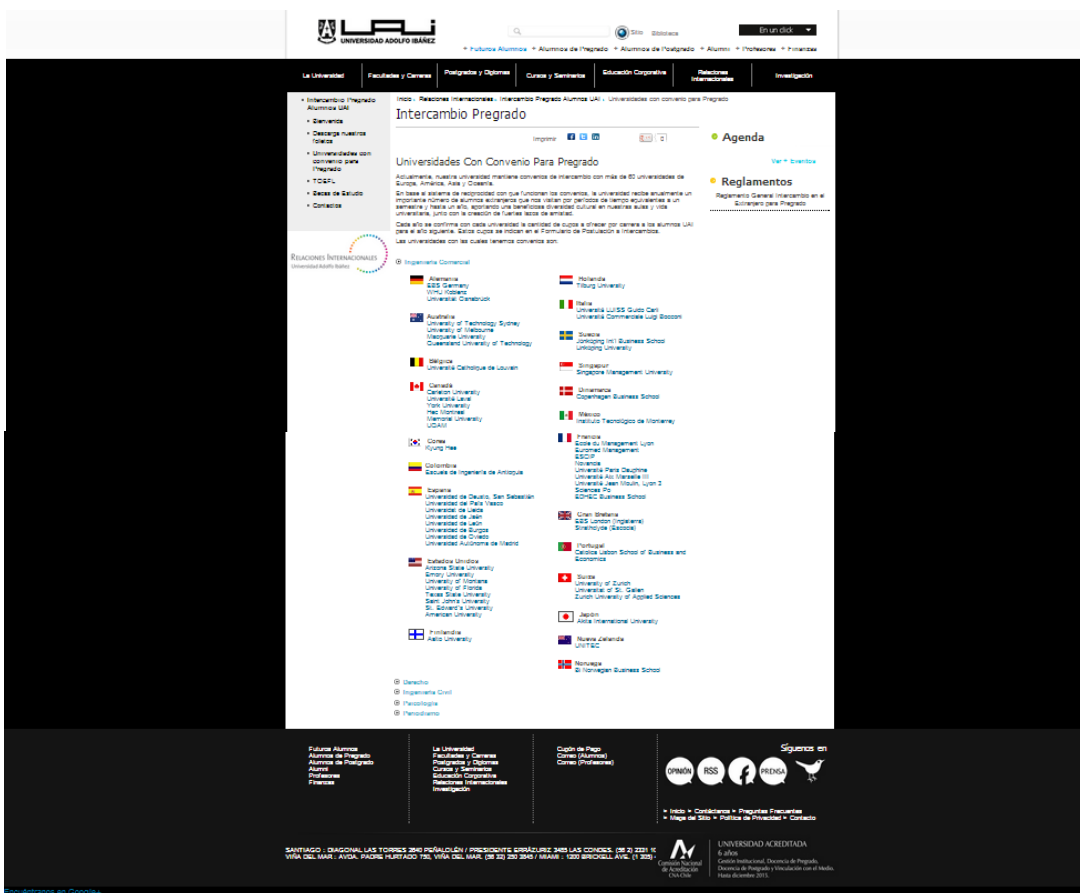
UAI UNIVERSIDAD ADOLFO IBÁÑEZ

Sitio Biblioteca

En un click

Futuros Alumnos Alumnos de Pregrado Alumnos de Postgrado Alumni Profesores Finanzas

La Universidad | Facultades y Carreras | Postgrados y Diplomas | Cursos y Seminarios | Educación Corporativa | Relaciones Internacionales | Investigación

Intercambio Pregrado Alumnos UAI
Bienvenida
Descarga nuestros folletos
Universidades con convenio para Pregrado
TOEFL
Becas de Estudio
Contactos

Relaciones Internacionales Universidad Adolfo Ibáñez

Inicio › Relaciones Internacionales › Intercambio Pregrado Alumnos UAI › Universidades con convenio para Pregrado

Intercambio Pregrado

Imprimir

Universidades Con Convenio Para Pregrado

Actualmente, nuestra universidad mantiene convenios de intercambio con más de 60 universidades de Europa, América, Asia y Oceanía.

En base al sistema de reciprocidad con que funcionan los convenios, la universidad recibe anualmente un importante número de alumnos extranjeros que nos visitan por períodos de tiempo equivalentes a un semestre y hasta un año, aportando una beneficiosa diversidad cultural en nuestras aulas y vida universitaria, junto con la creación de fuertes lazos de amistad.

Cada año se confirma con cada universidad la cantidad de cupos a ofrecer por carrera a los alumnos UAI para el año siguiente. Estos cupos se indican en el Formulario de Postulación a Intercambio.

Las universidades con las cuales tenemos convenios son:

Ingeniería Comercial

Alemania
EBS Germany
WHU Koblenz
Universitat Osnabrück

Australia
University of Technology Sydney
University of Melbourne
Macquarie University
Queensland University of Technology

Bélgica
Université Catholique de Louvain

Canadá
Carleton University
Université Laval
York University
Hec Montreal
Memorial University
UQAM

Corea
Kyung Hee

Colombia
Escuela de Ingeniería de Antioquia

España
Universidad de Deusto, San Sebastián
Universidad del País Vasco
Universidad de Lleida
Universidad de Jaén
Universidad de León
Universidad de Burgos
Universidad de Oviedo
Universidad Autónoma de Madrid

Estados Unidos
Arizona State University
Emory University
University of Montana
University of Florida
Texas State University
Saint John's University
St. Edward's University
American University

Finlandia
Aalto University

Holanda
Tilburg University

Italia
Università LUISS Guido Carli
Università Commerciale Luigi Bocconi

Suecia
Jonkoping Int'l Business School
Linkoping University

Singapur
Singapore Management University

Dinamarca
Copenhagen Business School

México
Instituto Tecnológico de Monterrey

Francia
Ecole du Management Lyon
Euromed Management
ESCIP
Novancia
Université Paris Dauphine
Université Aix Marseille III
Université Jean Moulin, Lyon 3
Sciences Po
EDHEC Business School

Gran Bretaña
EBS London (Inglaterra)
Strathclyde (Escocia)

Portugal
Católica Lisbon School of Business and Economics

Suiza
University of Zurich
Universitat of St. Gallen
Zurich University of Applied Sciences

Japón
Akita International University

Nueva Zelandia
UNITEC

Noruega
BI Norwegian Business School

Derecho
Ingeniería Civil
Psicología
Periodismo

Agenda
Ver + Eventos

Reglamentos
Reglamento General Intercambio en el Extranjero para Pregrado

Futuros Alumnos
Alumnos de Pregrado
Alumnos de Postgrado
Alumni
Profesores
Finanzas

La Universidad
Facultades y Carreras
Postgrados y Diplomas
Cursos y Seminarios
Educación Corporativa
Relaciones Internacionales
Investigación

Cupón de Pago
Correo (Alumnos)
Correo (Profesores)

Síguenos en
OPINIÓN RSS PRENSA

Inicio Contáctenos Preguntas Frecuentes
Mapa del Sitio Política de Privacidad Contacto

SANTIAGO : DIAGONAL LAS TORRES 2640 PEÑALOLÉN / PRESIDENTE ERRÁZURIZ 3485 LAS CONDES. (56 2) 2331 1(
VIÑA DEL MAR : AVDA. PADRE HURTADO 750, VIÑA DEL MAR. (56 32) 250 3845 / MIAMI : 1200 BRICKELL AVE. (1 305) -

Comisión Nacional de Acreditación CNA Chile
UNIVERSIDAD ACREDITADA
6 años
Gestión Institucional, Docencia de Pregrado, Docencia de Postgrado y Vinculación con el Medio. Hasta diciembre 2015.

Encuéntranos en Google+